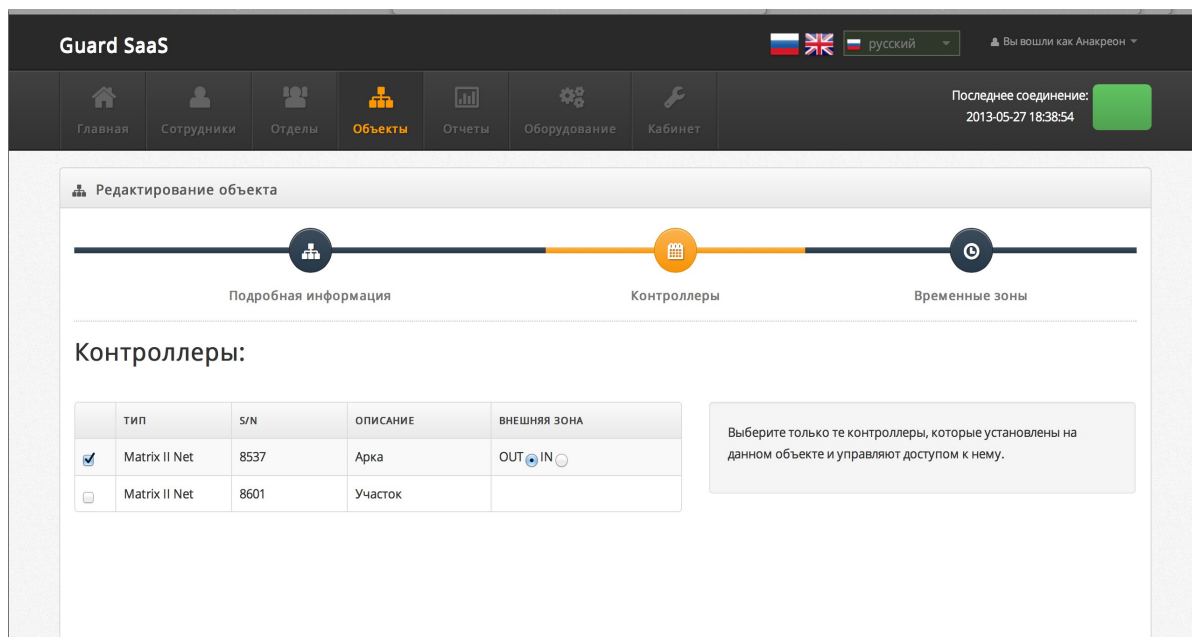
Guard SaaS

русский

Вы вошли как Анакреон

Главная Сотрудники Отделы Объекты Отчеты Оборудование Кабинет

Последнее соединение:
2013-05-27 18:38:54

Редактирование объекта

Подробная информация

Контроллеры

Временные зоны

Контроллеры:

| | ТИП | S/N | ОПИСАНИЕ | ВНЕШНЯЯ ЗОНА |
|---|---|---|---|---|
| ☑ | Matrix II Net | 8537 | Арка | OUT IN |
| ☐ | Matrix II Net | 8601 | Участок | |

Выберите только те контроллеры, которые установлены на данном объекте и управляют доступом к нему.